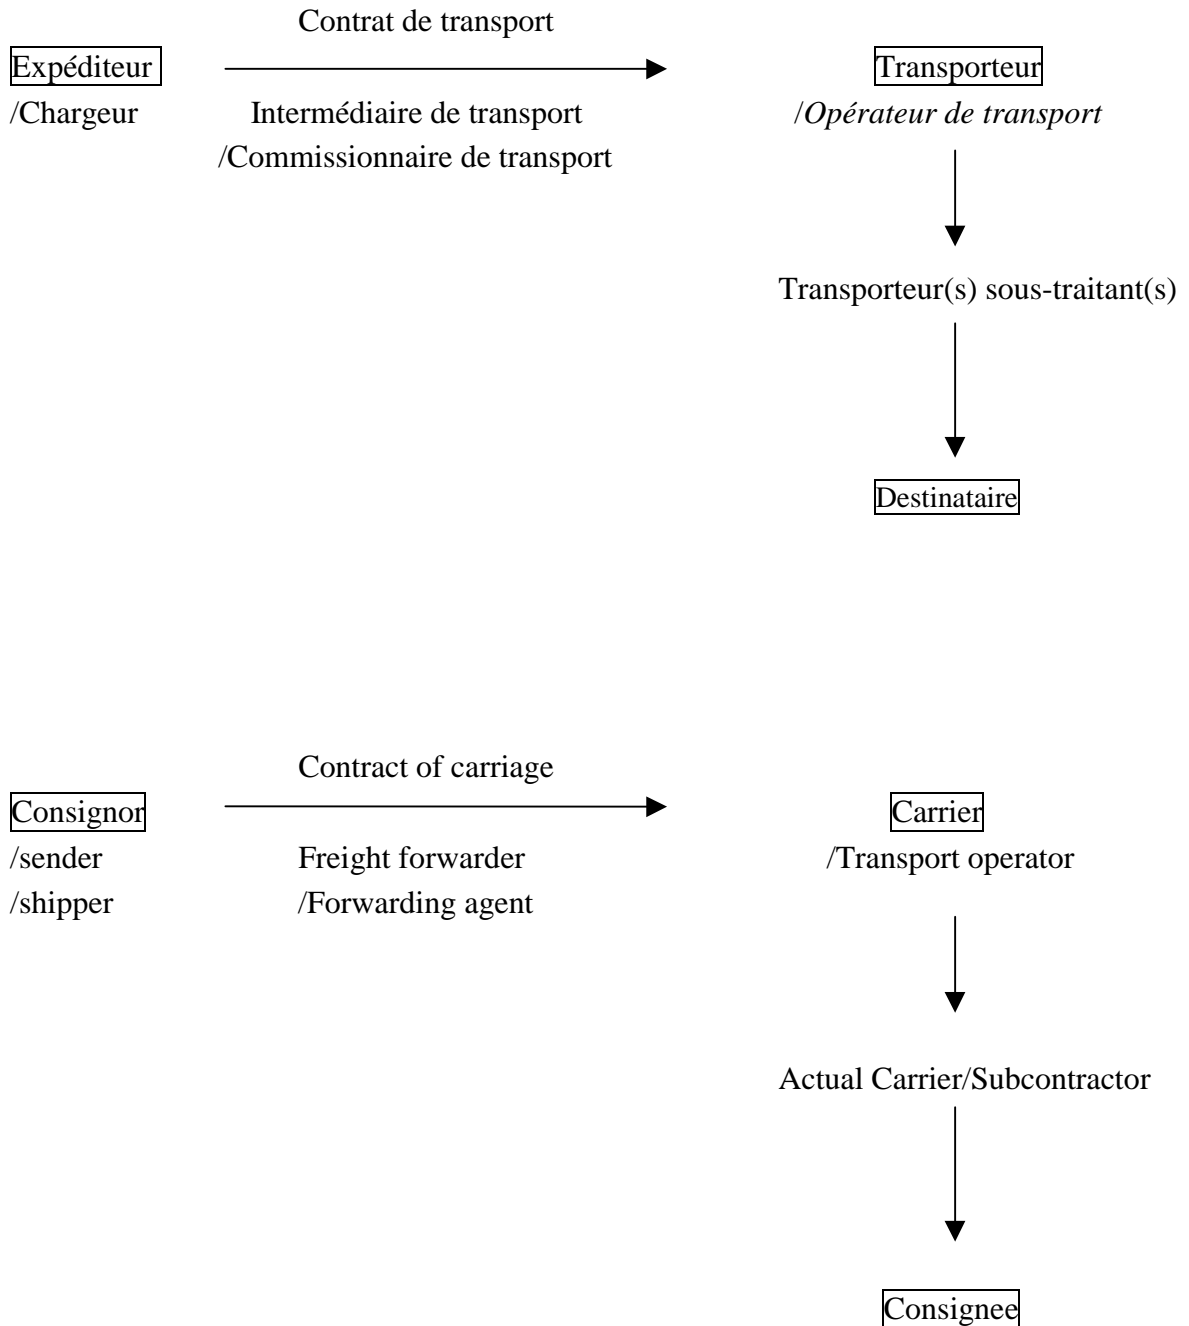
Contrat de transport

Expéditeur
/Chargeur

Intermédiaire de transport
/Commissionnaire de transport

Transporteur
/Opérateur de transport

Transporteur(s) sous-traitant(s)

Destinataire

Contract of carriage

Consignor
/sender
/shipper

Freight forwarder
/Forwarding agent

Carrier
/Transport operator

Actual Carrier/Subcontractor

Consignee